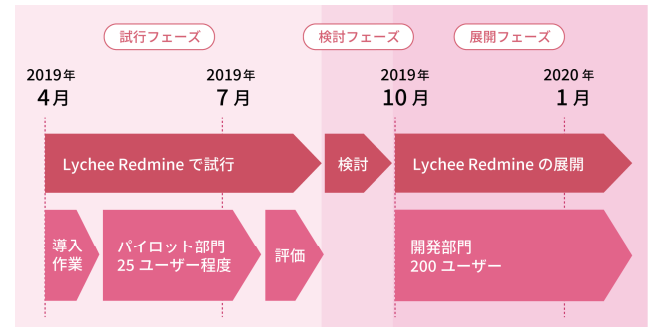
試行フェーズ

検討フェーズ

展開フェーズ

2019年
4月

2019年
7月

2019年
10月

2020年
1月

Lychee Redmine で試行

検討

Lychee Redmine の展開

導入
作業

パイロット部門
25 ユーザー程度

評価

開発部門
200 ユーザー